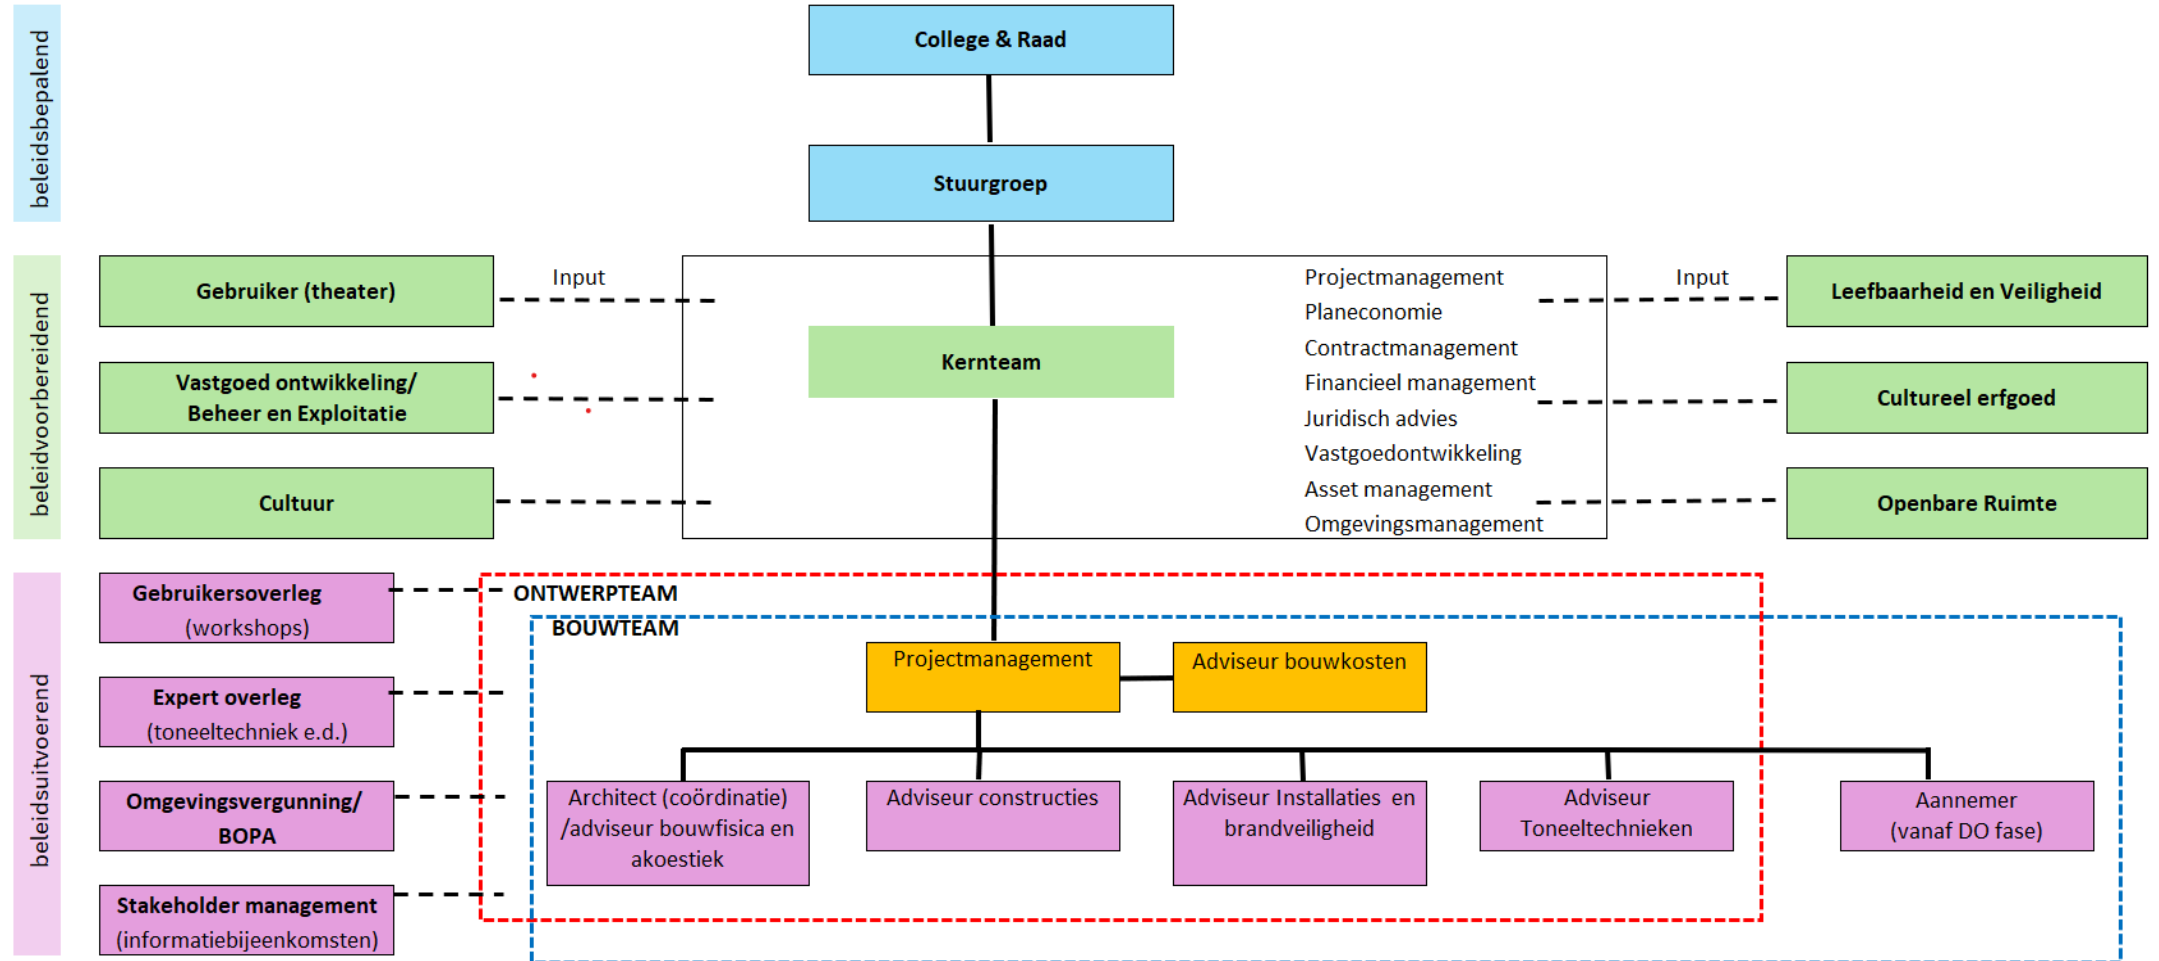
beleidsbepalend

College & Raad

Stuurgroep

beleidvoorbereidend

Gebruiker (theater)

Input

Vastgoed ontwikkeling/ Beheer en Exploitatie

Cultuur

Kernteam

Projectmanagement
Planeconomie
Contractmanagement
Financieel management
Juridisch advies
Vastgoedontwikkeling
Asset management
Omgevingsmanagement

Input

Leefbaarheid en Veiligheid

Cultureel erfgoed

Openbare Ruimte

beleidsuitvoerend

Gebruikersoverleg (workshops)

Expert overleg (toneeltechniek e.d.)

Omgevingsvergunning/ BOPA

Stakeholder management (informatiebijeenkomsten)

ONTWERPTEAM

BOUWTEAM

Projectmanagement

Adviseur bouwkosten

Architect (coördinatie) /adviseur bouwfysica en akoestiek

Adviseur constructies

Adviseur Installaties en brandveiligheid

Adviseur Toneeltechnieken

Aannemer (vanaf DO fase)